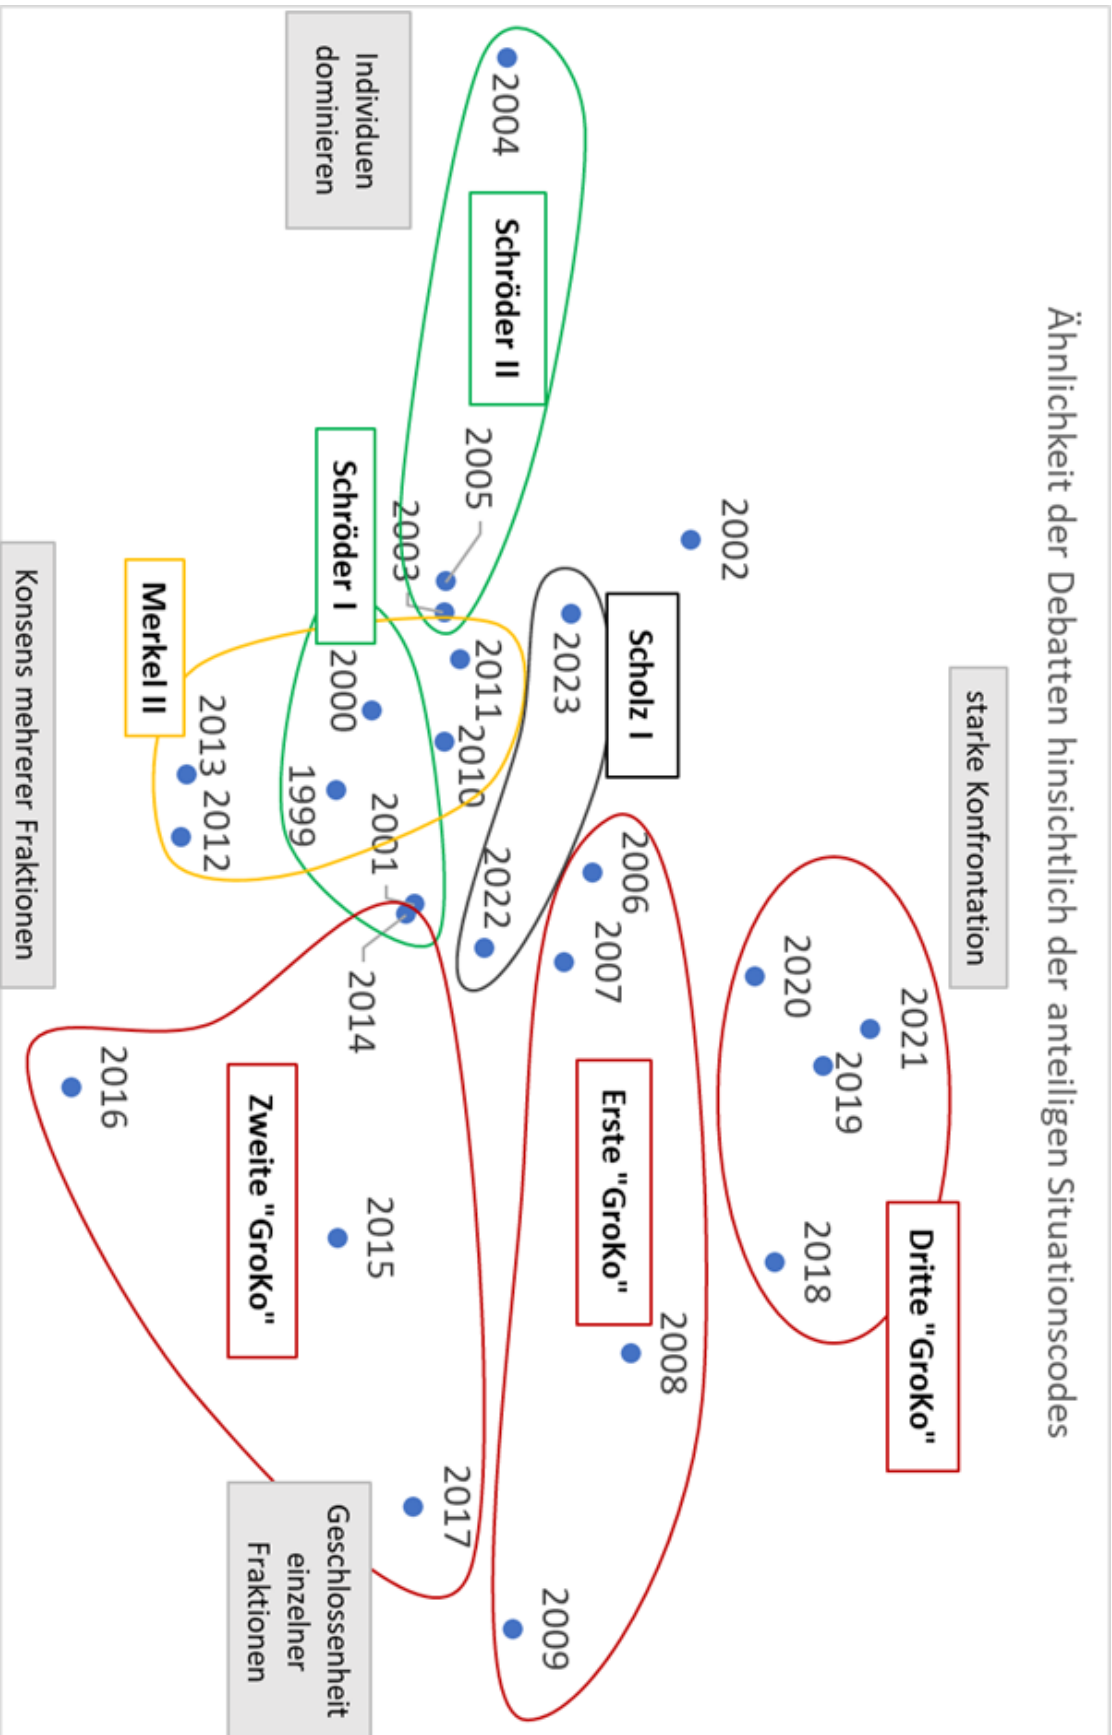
Ähnlichkeit der Debatten hinsichtlich der anteiligen Situationscodes

starke Konfrontation

Individuen dominieren

Konsens mehrerer Fraktionen

Geschlossenheit einzelner Fraktionen

2004

Schröder II

2005

2003

2002

Schröder I

Scholz I

2023

2011

2010

2000

Merkel II

2013

2012

1999

2001

2022

2006

2007

2014

2020

2021

2019

2018

Dritte "GroKo"

Erste "GroKo"

2008

2009

Zweite "GroKo"

2016

2015

2017